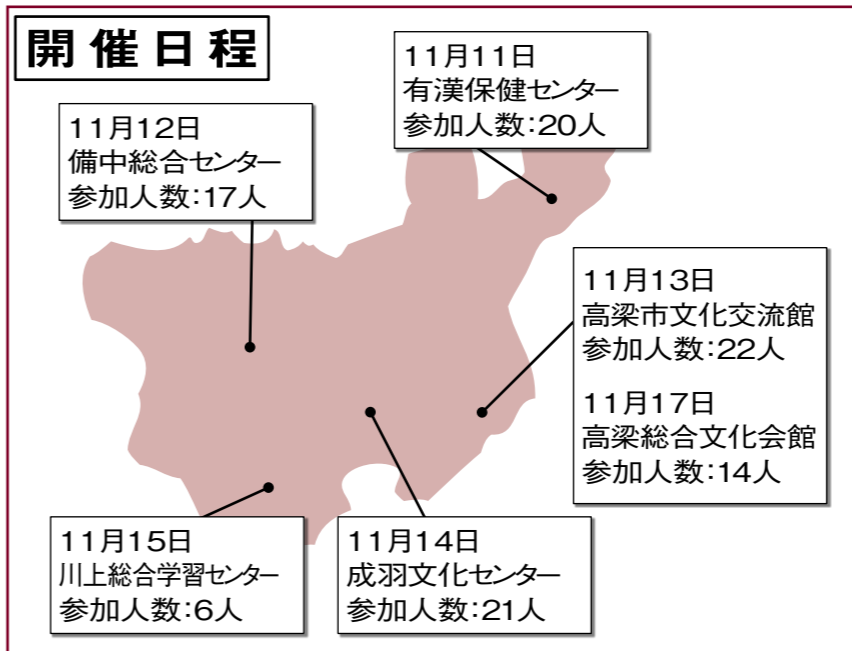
開催日程

11月11日
有漢保健センター
参加人数:20人

11月12日
備中総合センター
参加人数:17人

11月13日
高梁市文化交流館
参加人数:22人

11月17日
高梁総合文化会館
参加人数:14人

11月15日
川上総合学習センター
参加人数:6人

11月14日
成羽文化センター
参加人数:21人